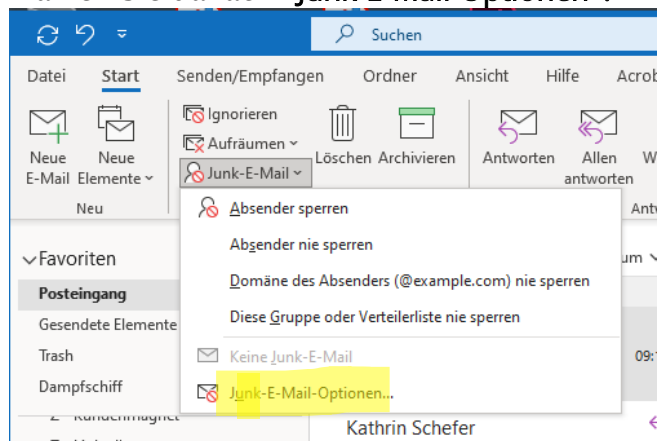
Suchen

Datei Start Senden/Empfangen Ordner Ansicht Hilfe Acrob

Neue E-Mail
Neue Elemente
Neu

Ignorieren
Aufräumen
Junk-E-Mail
Löschen
Archivieren
Antworten
Allen antworten

Absender sperren
Absender nie sperren
Domäne des Absenders (@example.com) nie sperren
Diese Gruppe oder Verteilerliste nie sperren
Keine Junk-E-Mail
Junk-E-Mail-Optionen...

Favoriten
Posteingang
Gesendete Elemente
Trash
Dampfschiff

Kathrin Schefer